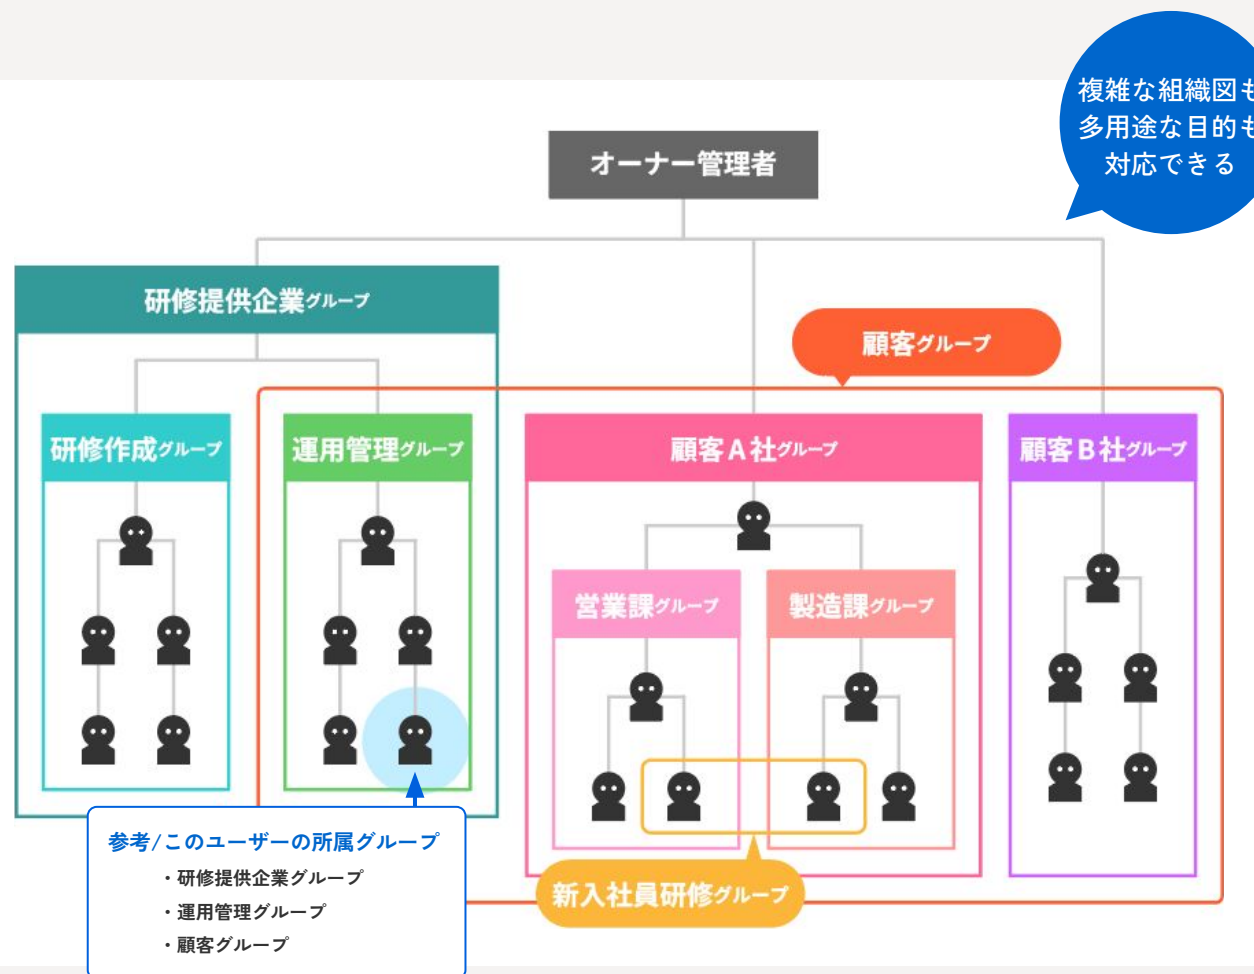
複雑な組織図も
多用途な目的も
対応できる

オーナー管理者

研修提供企業グループ

顧客グループ

研修作成グループ

運用管理グループ

顧客A社グループ

顧客B社グループ

営業課グループ

製造課グループ

参考/このユーザーの所属グループ
・研修提供企業グループ
・運用管理グループ
・顧客グループ

新入社員研修グループ